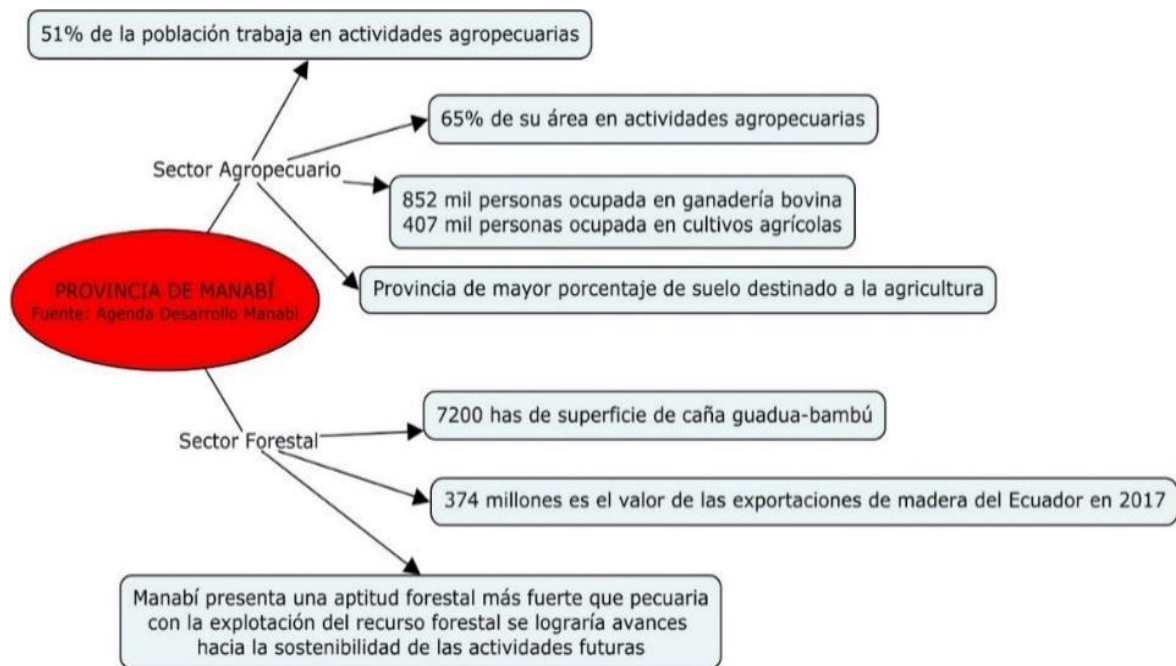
51% de la población trabaja en actividades agropecuarias

Sector Agropecuario

65% de su área en actividades agropecuarias

852 mil personas ocupada en ganadería bovina
407 mil personas ocupada en cultivos agrícolas

Provincia de mayor porcentaje de suelo destinado a la agricultura

PROVINCIA DE MANABÍ
Fuente: Agenda Desarrollo Manabí

Sector Forestal

7200 has de superficie de caña guadua-bambú

374 millones es el valor de las exportaciones de madera del Ecuador en 2017

Manabí presenta una aptitud forestal más fuerte que pecuaria con la explotación del recurso forestal se lograría avances hacia la sostenibilidad de las actividades futuras